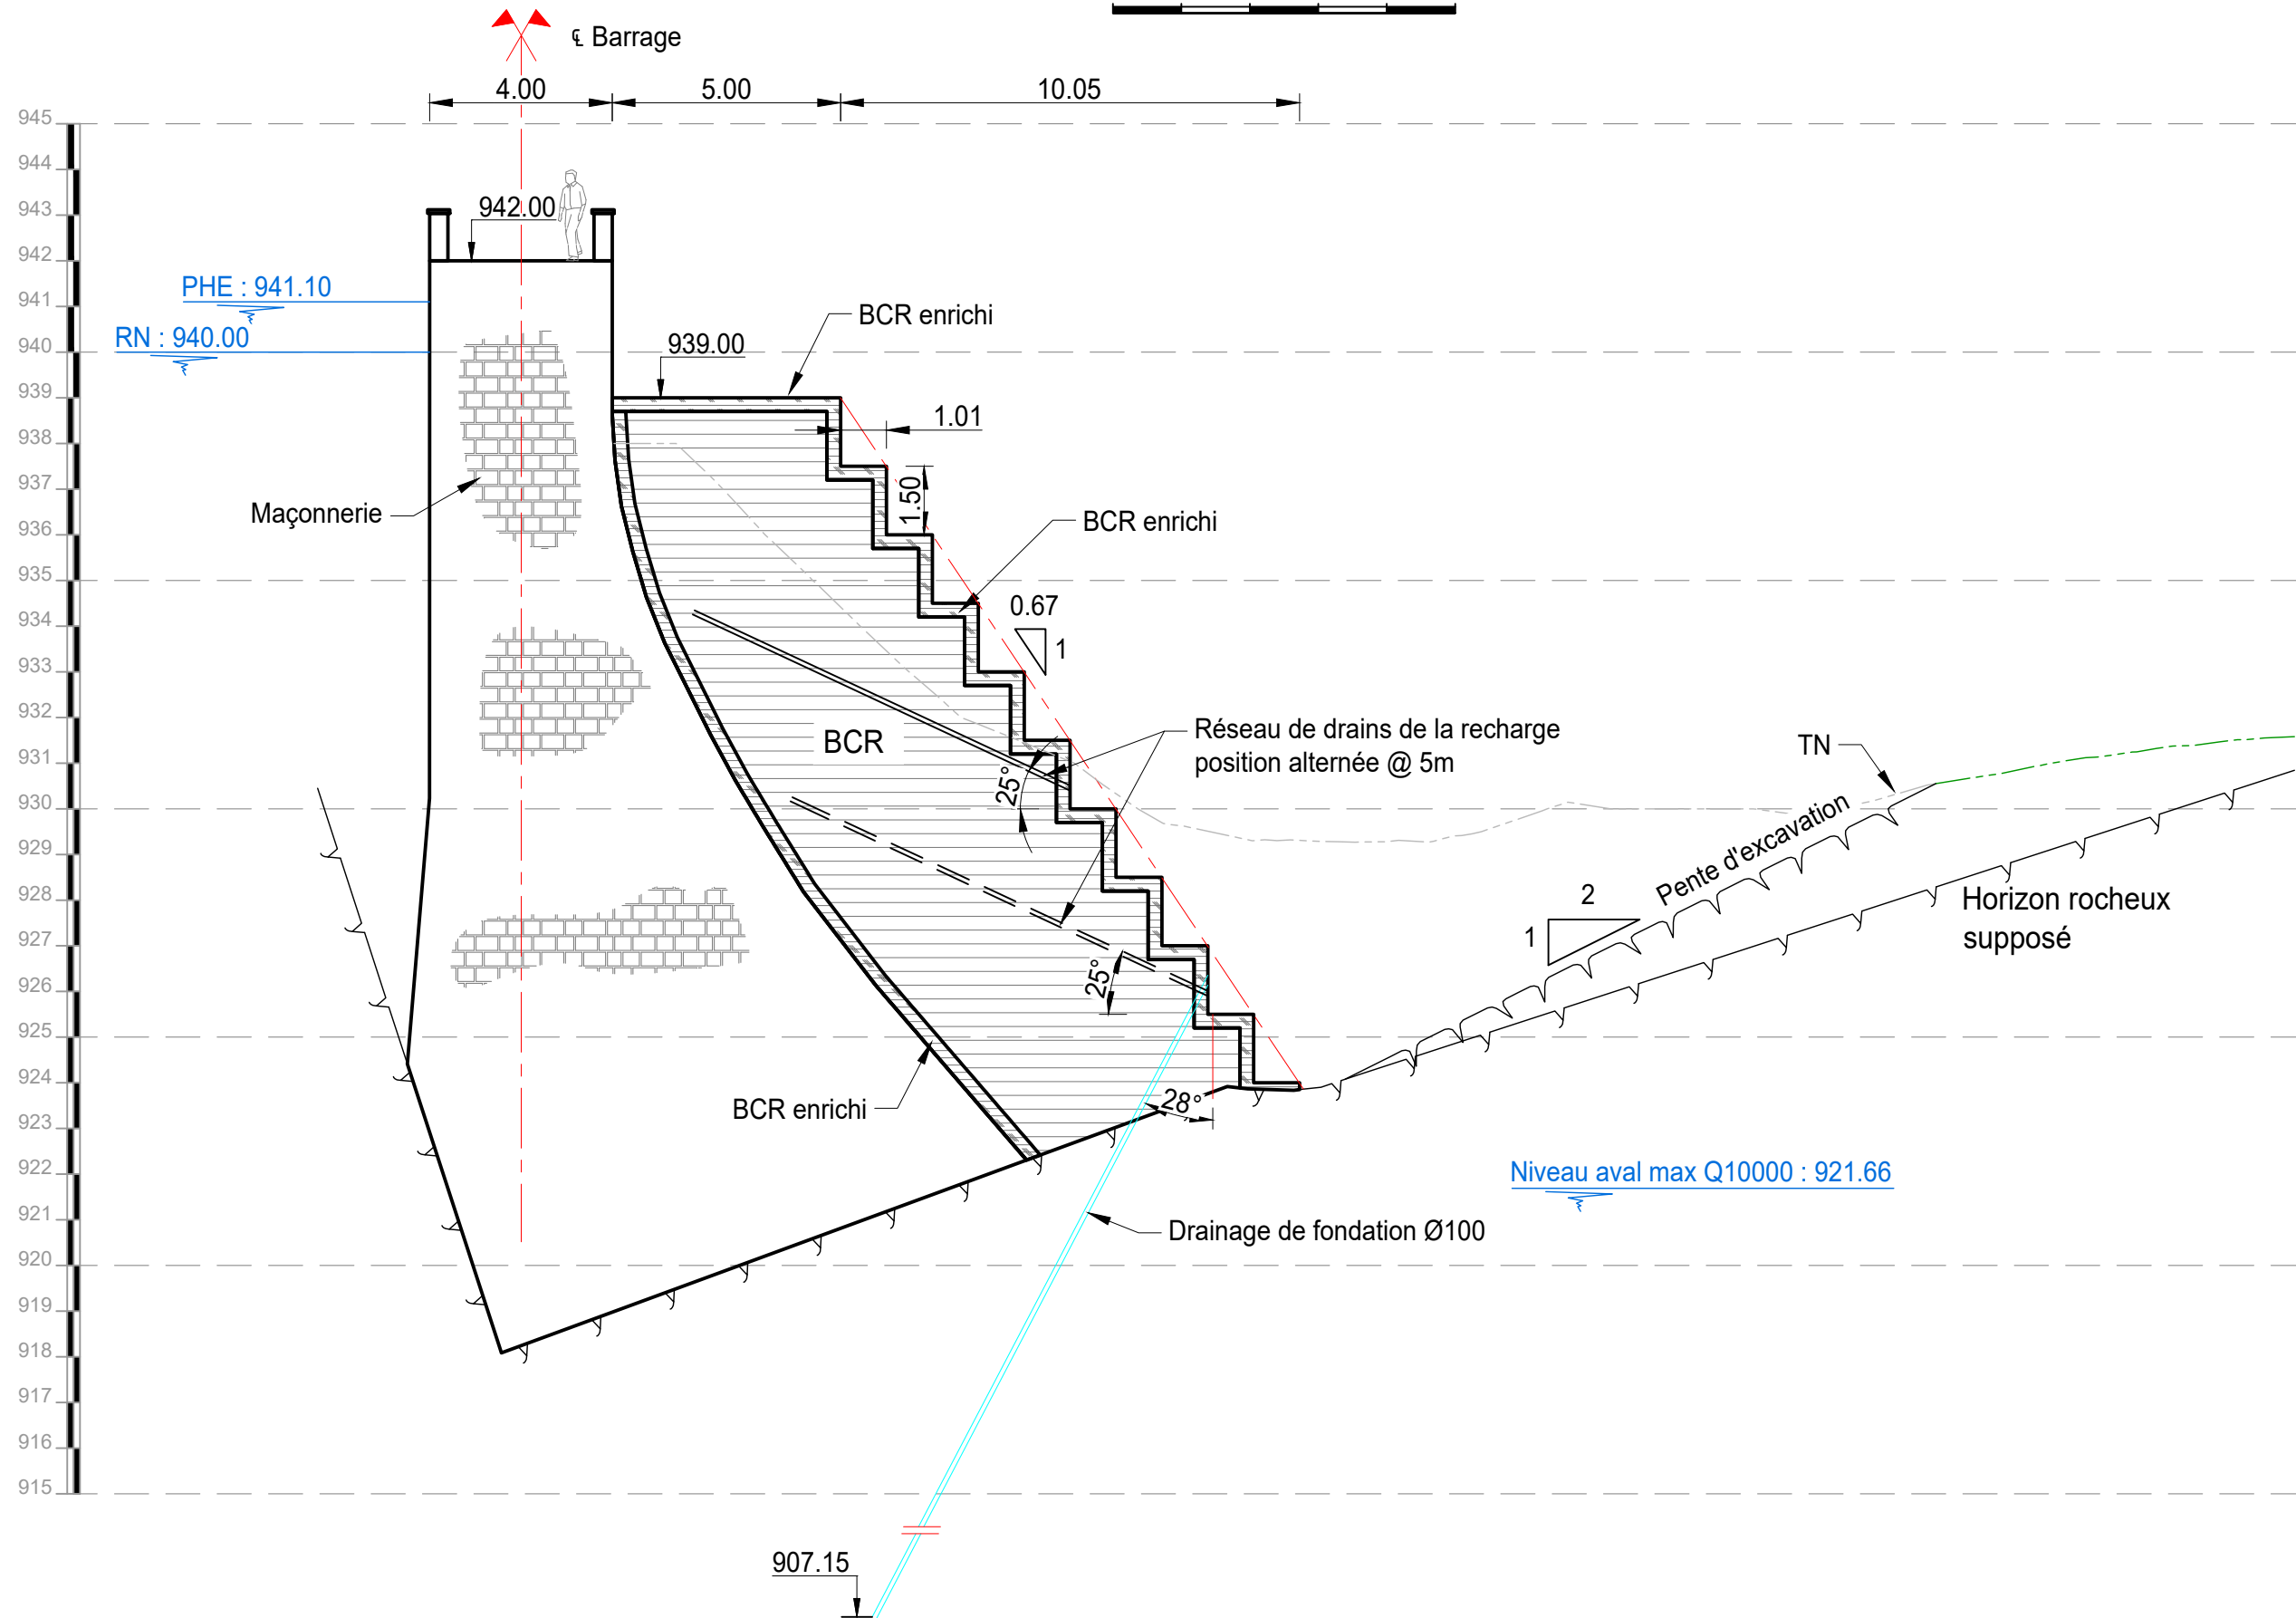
℄ Barrage

4.00
5.00
10.05

945
944
943
942
941
940
939
938
937
936
935
934
933
932
931
930
929
928
927
926
925
924
923
922
921
920
919
918
917
916
915

942.00

PHE : 941.10

RN : 940.00

BCR enrichi

939.00

1.01

1.50

Maçonnerie

BCR enrichi

0.67

1

Réseau de drains de la recharge position alternée @ 5m

BCR

25°

TN

Pente d'excavation

2

1

Horizon rocheux supposé

25°

BCR enrichi

28°

Niveau aval max Q10000 : 921.66

Drainage de fondation Ø100

907.15